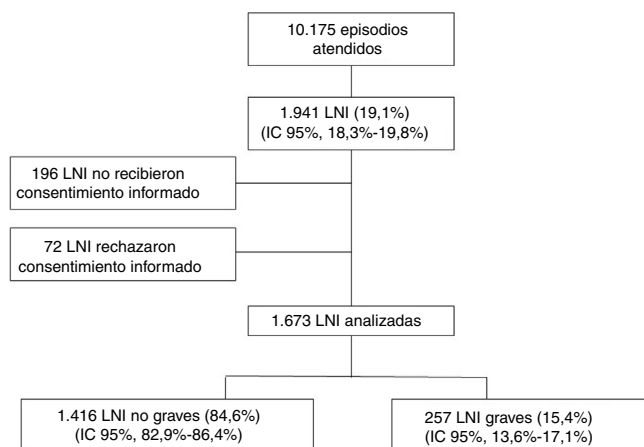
10.175 episodios atendidos

1.941 LNI (19,1%)
(IC 95%, 18,3%-19,8%)

196 LNI no recibieron consentimiento informado

72 LNI rechazaron consentimiento informado

1.673 LNI analizadas

1.416 LNI no graves (84,6%)
(IC 95%, 82,9%-86,4%)

257 LNI graves (15,4%)
(IC 95%, 13,6%-17,1%)